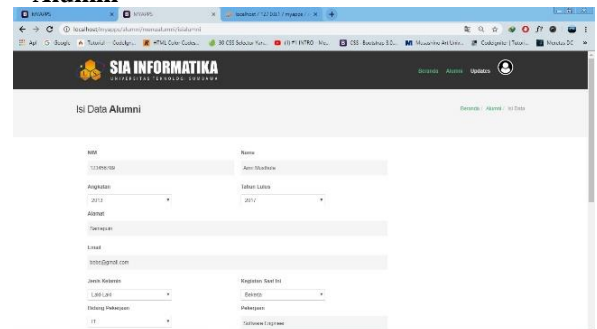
Alumni

MYAPPS | MYAPPS | localhost / 127.0.0.1 / myapps | +

localhost/myapps/alumni/menualumni/isialumni

Apl | Google | Tutorial · Codeigniter | HTML Color Codes | 30 CSS Selector Yang | INTRO | CSS Bootstrap 3.3 | Mengenal Art Unit | Codeigniter | Tutorial | Memulai CI

SIA INFORMATIKA
UNIVERSITAS TEKNOLOGI SUMBAWA

Beranda Alumni Updates

Isi Data Alumni

Beranda / Alumni / Isi Data

NIM
12345678

Nama
Aan Sudarso

Angkatan
2013

Tahun Lulus
2017

Alamat
Sumbawa

Email
bobo@gmail.com

Jenis Kelamin
Laki-Laki

Kegiatan Saat Ini
Bekerja

Bidang Pekerjaan
IT

Pekerjaan
Software Engineer